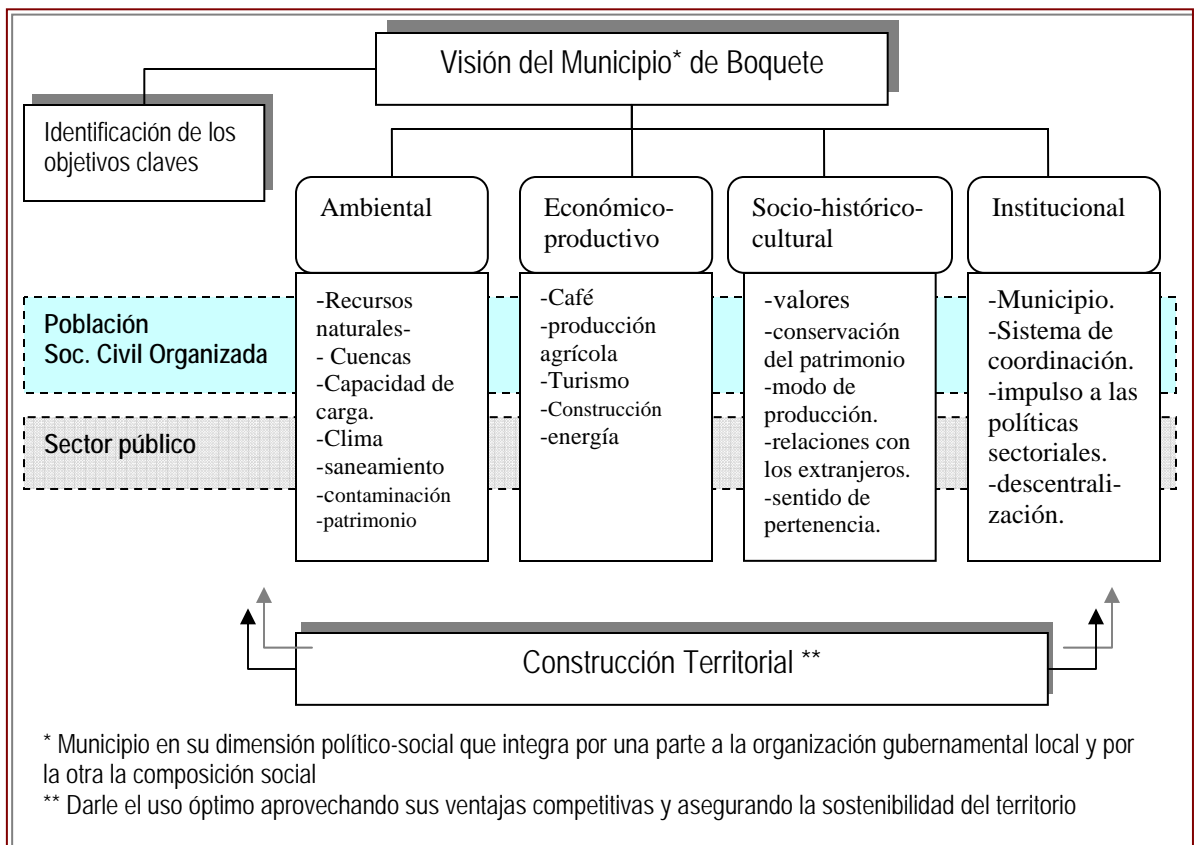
Visión del Municipio* de Boquete

Identificación de los objetivos claves

Ambiental

Económico-productivo

Socio-histórico-cultural

Institucional

Población
Soc. Civil Organizada

Sector público

-Recursos naturales-
- Cuencas
-Capacidad de carga.
-Clima
-saneamiento
-contaminación
-patrimonio

-Café
-producción agrícola
-Turismo
-Construcción
-energía

-valores
-conservación del patrimonio
-modo de producción.
-relaciones con los extranjeros.
-sentido de pertenencia.

-Municipio.
-Sistema de coordinación.
-impulso a las políticas sectoriales.
-descentralización.

Construcción Territorial **

* Municipio en su dimensión político-social que integra por una parte a la organización gubernamental local y por la otra la composición social

** Darle el uso óptimo aprovechando sus ventajas competitivas y asegurando la sostenibilidad del territorio